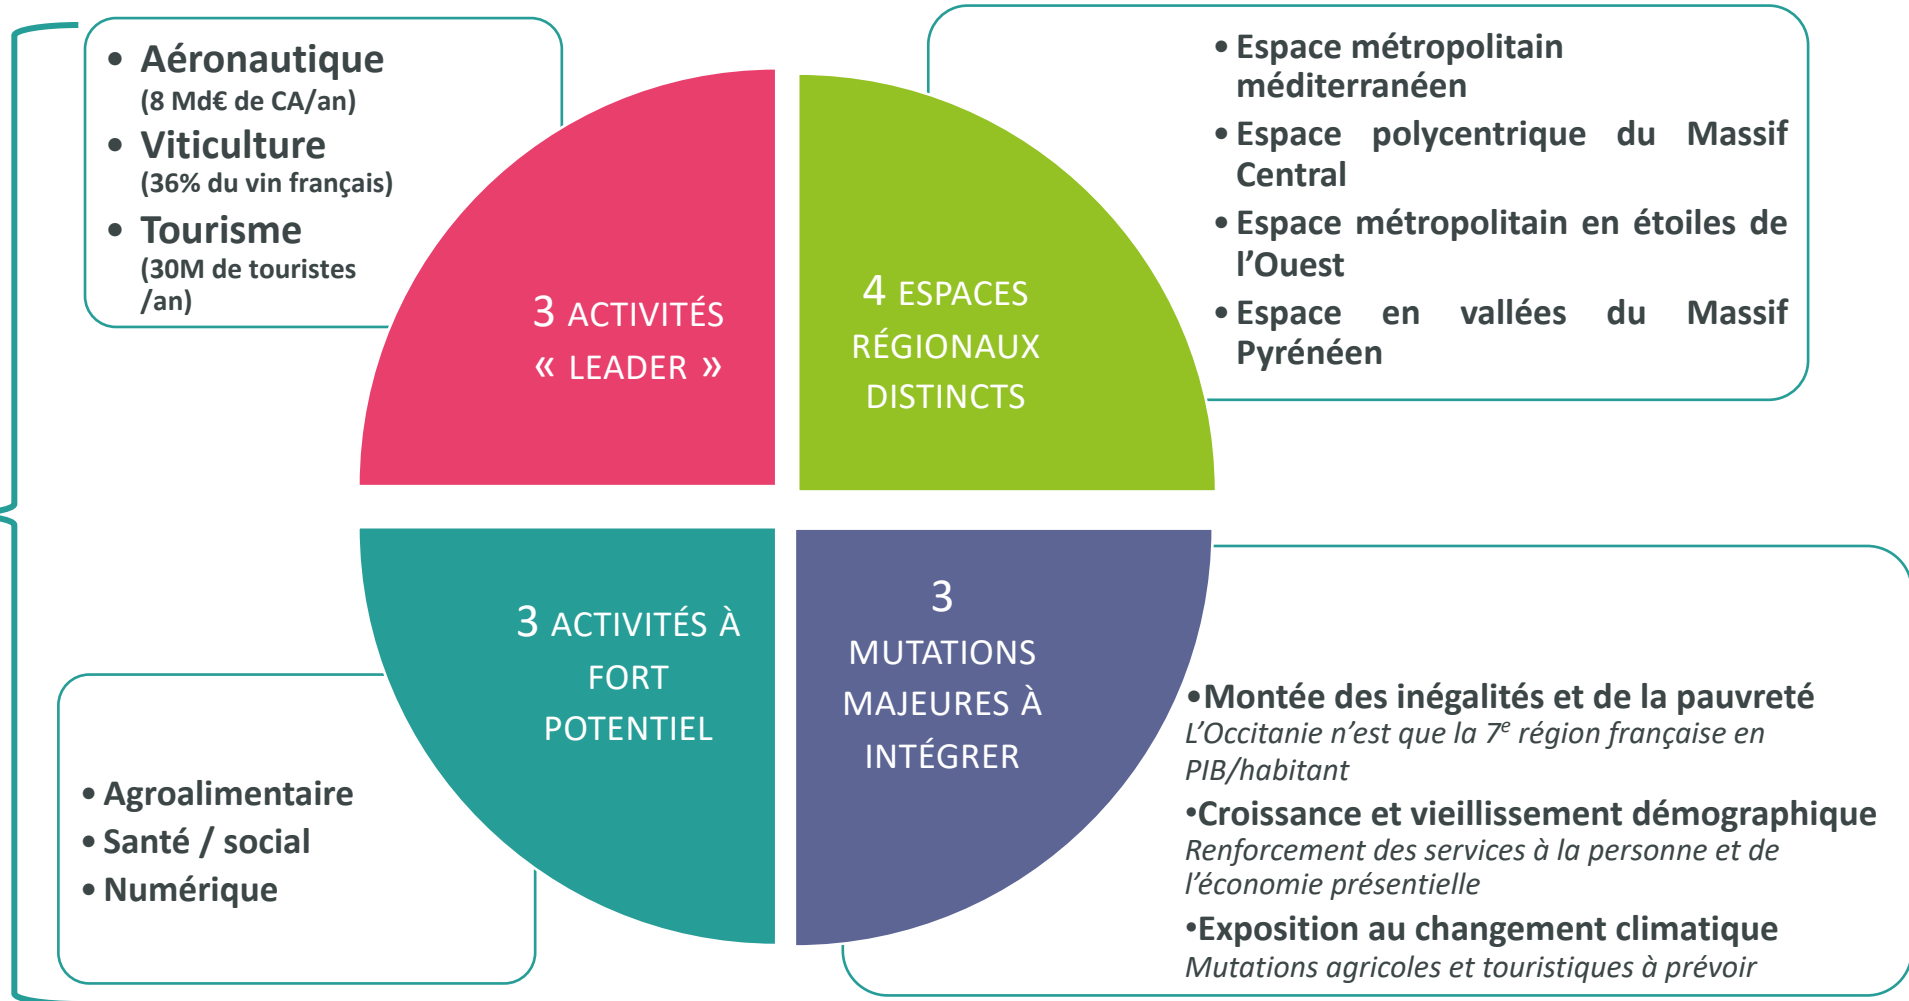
• Aéronautique
(8 Md€ de CA/an)
• Viticulture
(36% du vin français)
• Tourisme
(30M de touristes /an)

3 ACTIVITÉS « LEADER »

4 ESPACES RÉGIONAUX DISTINCTS

• Espace métropolitain méditerranéen
• Espace polycentrique du Massif Central
• Espace métropolitain en étoiles de l'Ouest
• Espace en vallées du Massif Pyrénéen

3 ACTIVITÉS À FORT POTENTIEL

3 MUTATIONS MAJEURES À INTÉGRER

• Agroalimentaire
• Santé / social
• Numérique

•Montée des inégalités et de la pauvreté
L'Occitanie n'est que la 7$^{e}$ région française en PIB/habitant
•Croissance et vieillissement démographique
Renforcement des services à la personne et de l'économie présentielle
•Exposition au changement climatique
Mutations agricoles et touristiques à prévoir